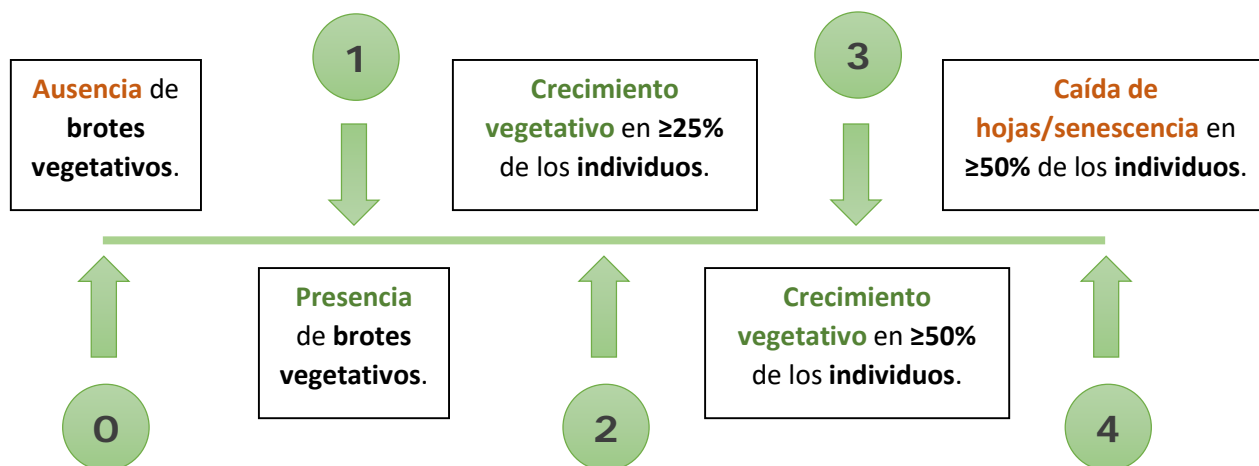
0

Ausencia de brotes vegetativos.

1

Presencia de brotes vegetativos.

2

Crecimiento vegetativo en ≥25% de los individuos.

3

Crecimiento vegetativo en ≥50% de los individuos.

4

Caída de hojas/senescencia en ≥50% de los individuos.